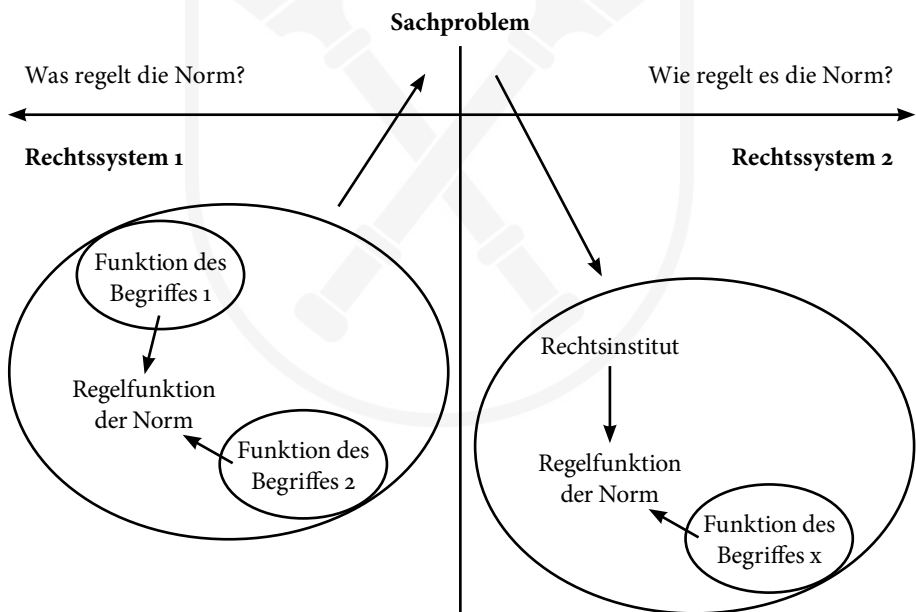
Sachproblem

Was regelt die Norm?

Wie regelt es die Norm?

Rechtssystem 1

Rechtssystem 2

Funktion des Begriffes 1

Regelfunktion der Norm

Funktion des Begriffes 2

Rechtsinstitut

Regelfunktion der Norm

Funktion des Begriffes x